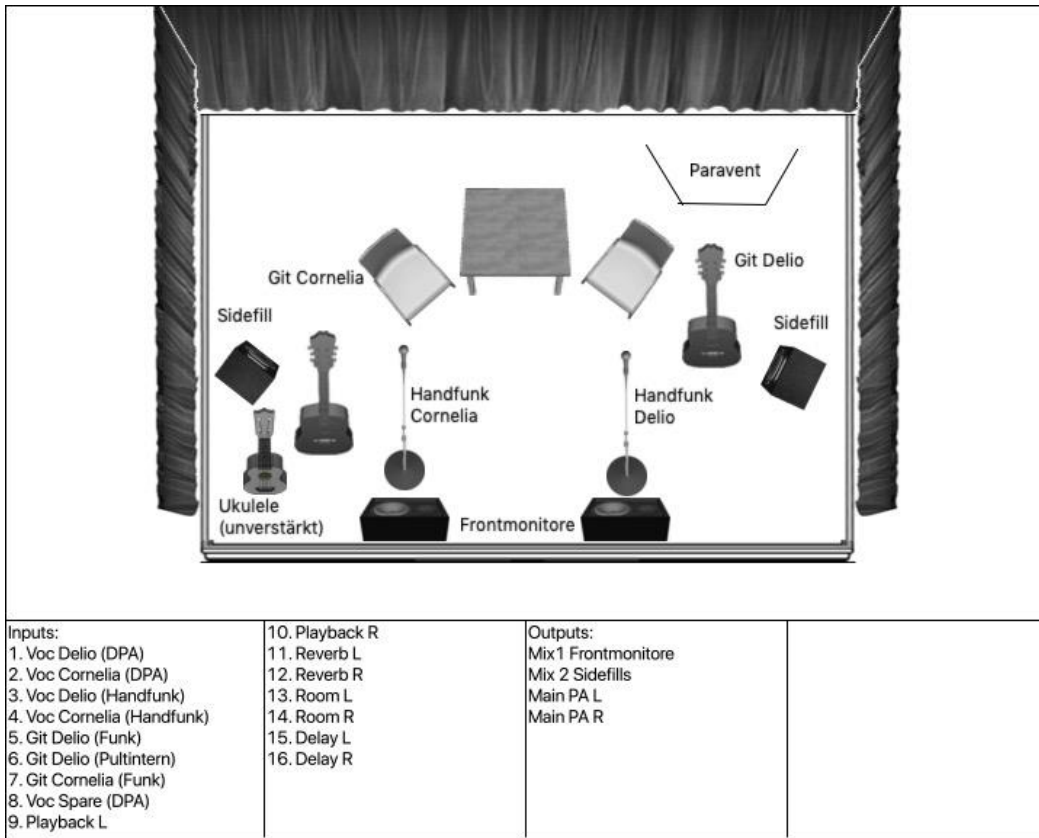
Paravent

Git Cornelia

Git Delio

Sidefill

Sidefill

Handfunk Cornelia

Handfunk Delio

Ukulele (unverstärkt)

Frontmonitore

| Inputs:<br>1. Voc Delio (DPA)<br>2. Voc Cornelia (DPA)<br>3. Voc Delio (Handfunk)<br>4. Voc Cornelia (Handfunk)<br>5. Git Delio (Funk)<br>6. Git Delio (Pultintern)<br>7. Git Cornelia (Funk)<br>8. Voc Spare (DPA)<br>9. Playback L | 10. Playback R<br>11. Reverb L<br>12. Reverb R<br>13. Room L<br>14. Room R<br>15. Delay L<br>16. Delay R | Outputs:<br>Mix1 Frontmonitore<br>Mix 2 Sidefills<br>Main PA L<br>Main PA R | |